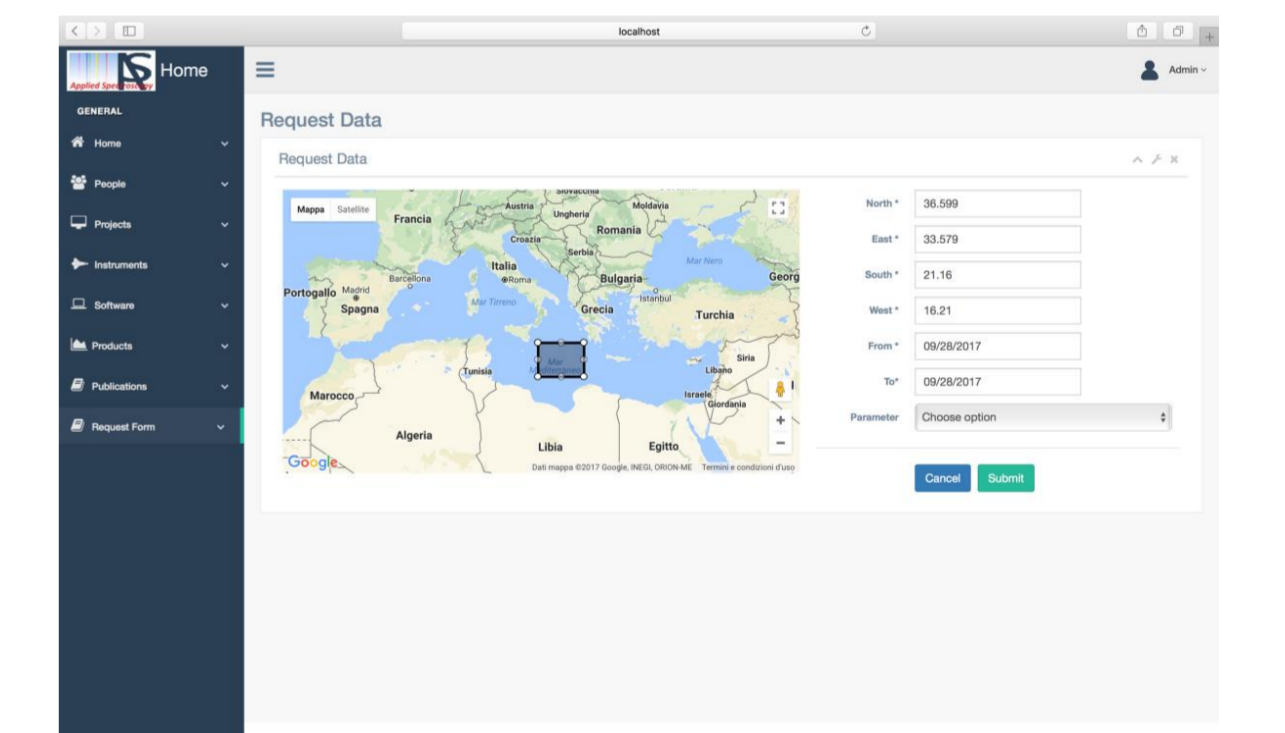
localhost

Applied Spectroscopy Home

Admin

GENERAL

Home

People

Projects

Instruments

Software

Products

Publications

Request Form

Request Data

Request Data

Mappa Satellite

Slovacchia
Austria Ungheria Moldavia
Francia Romania
Croazia
Serbia
Mar Nero
Italia
Barcellona Bulgaria Georg
Roma
Portogallo Madrid Istanbul
Spagna Mar Tirreno Grecia Turchia
Mar Mediterraneo
Siria
Tunisia Libano
Marocco Israele
Giordania
Algeria Libia Egitto

Google Dati mappa ©2017 Google, INEGI, ORION-ME Termini e condizioni d'uso

North * 36.599

East * 33.579

South * 21.16

West * 16.21

From * 09/28/2017

To* 09/28/2017

Parameter Choose option

Cancel Submit